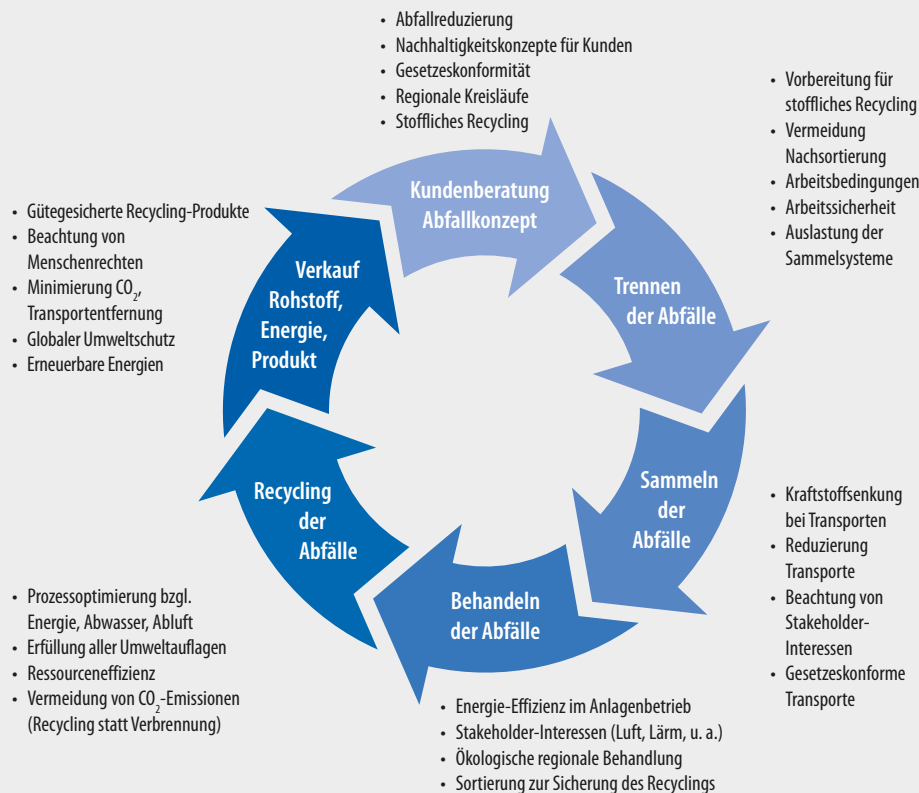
- Abfallreduzierung
- Nachhaltigkeitskonzepte für Kunden
- Gesetzeskonformität
- Regionale Kreisläufe
- Stoffliches Recycling

Kundenberatung Abfallkonzept

- Vorbereitung für stoffliches Recycling
- Vermeidung Nachsortierung
- Arbeitsbedingungen
- Arbeitssicherheit
- Auslastung der Sammelsysteme

Trennen der Abfälle

- Kraftstoffsenkung bei Transporten
- Reduzierung Transporte
- Beachtung von Stakeholder-Interessen
- Gesetzeskonforme Transporte

Sammeln der Abfälle

- Energie-Effizienz im Anlagenbetrieb
- Stakeholder-Interessen (Luft, Lärm, u. a.)
- Ökologische regionale Behandlung
- Sortierung zur Sicherung des Recyclings

Behandeln der Abfälle

- Prozessoptimierung bzgl. Energie, Abwasser, Abluft
- Erfüllung aller Umweltauflagen
- Ressourceneffizienz
- Vermeidung von $CO_2$-Emissionen (Recycling statt Verbrennung)

Recycling der Abfälle

- Gütegesicherte Recycling-Produkte
- Beachtung von Menschenrechten
- Minimierung $CO_2$, Transportentfernung
- Globaler Umweltschutz
- Erneuerbare Energien

Verkauf Rohstoff, Energie, Produkt